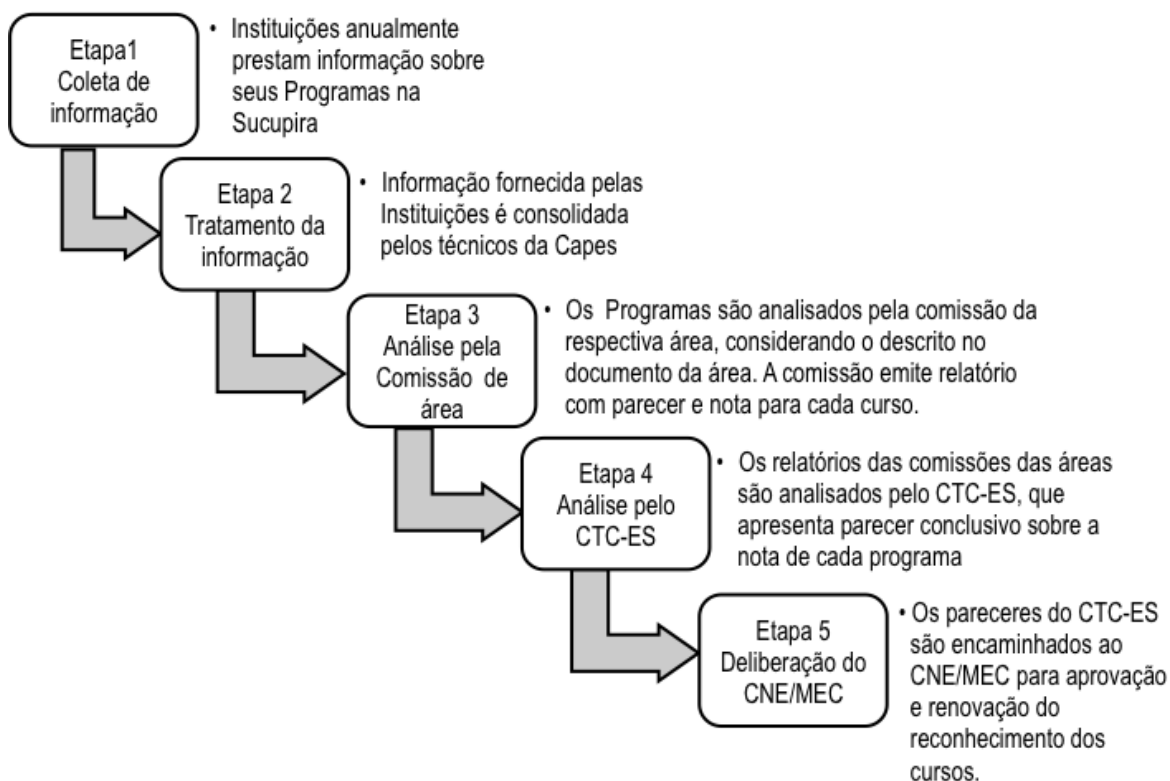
Etapa1
Coleta de informação

• Instituições anualmente prestam informação sobre seus Programas na Sucupira

Etapa 2
Tratamento da informação

• Informação fornecida pelas Instituições é consolidada pelos técnicos da Capes

Etapa 3
Análise pela Comissão de área

• Os Programas são analisados pela comissão da respectiva área, considerando o descrito no documento da área. A comissão emite relatório com parecer e nota para cada curso.

Etapa 4
Análise pelo CTC-ES

• Os relatórios das comissões das áreas são analisados pelo CTC-ES, que apresenta parecer conclusivo sobre a nota de cada programa

Etapa 5
Deliberação do CNE/MEC

• Os pareceres do CTC-ES são encaminhados ao CNE/MEC para aprovação e renovação do reconhecimento dos cursos.